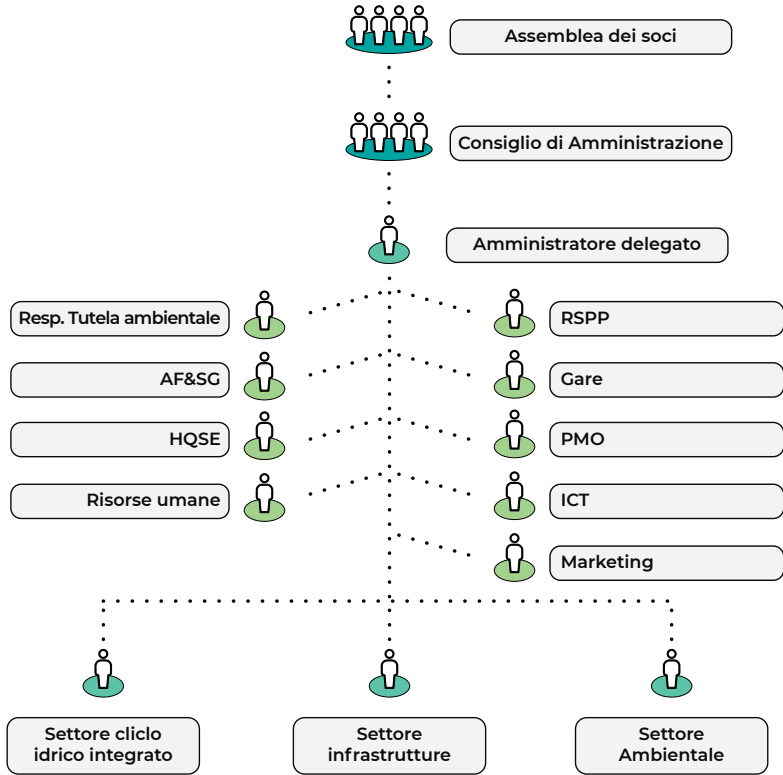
Assemblea dei soci

Consiglio di Amministrazione

Amministratore delegato

Resp. Tutela ambientale

RSPP

AF&SG

Gare

HQSE

PMO

Risorse umane

ICT

Marketing

Settore cliclo idrico integrato

Settore infrastrutture

Settore Ambientale